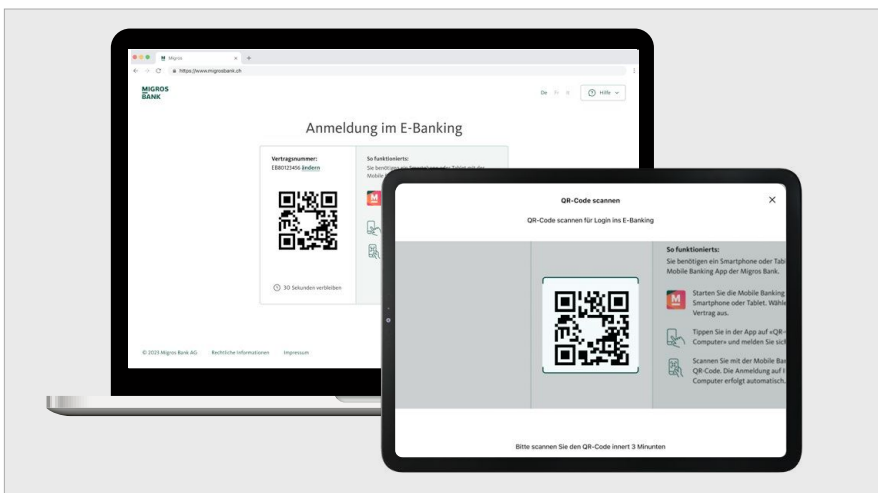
Migros
https://www.migrosbank.ch

MIGROS BANK

De

Hilfe

Anmeldung im E-Banking

Vertragsnummer:
EB0123456 ändern

So funktionierts:
Sie benötigen ein Smartphone oder Tablet mit der Mobile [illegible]

30 Sekunden verbleiben

© 2023 Migros Bank AG Rechtliche Informationen Impressum

QR-Code scannen

QR-Code scannen für Login ins E-Banking

So funktionierts:
Sie benötigen ein Smartphone oder Tab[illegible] Mobile Banking App der Migros Bank.

Starten Sie die Mobile Banking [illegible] Smartphone oder Tablet. Wähle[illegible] Vertrag aus.

Tippen Sie in der App auf «QR-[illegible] Computer» und melden Sie sich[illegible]

Scannen Sie mit der Mobile Ba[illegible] QR-Code. Die Anmeldung auf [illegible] Computer erfolgt automatisch.

Bitte scannen Sie den QR-Code innert 3 Minuten